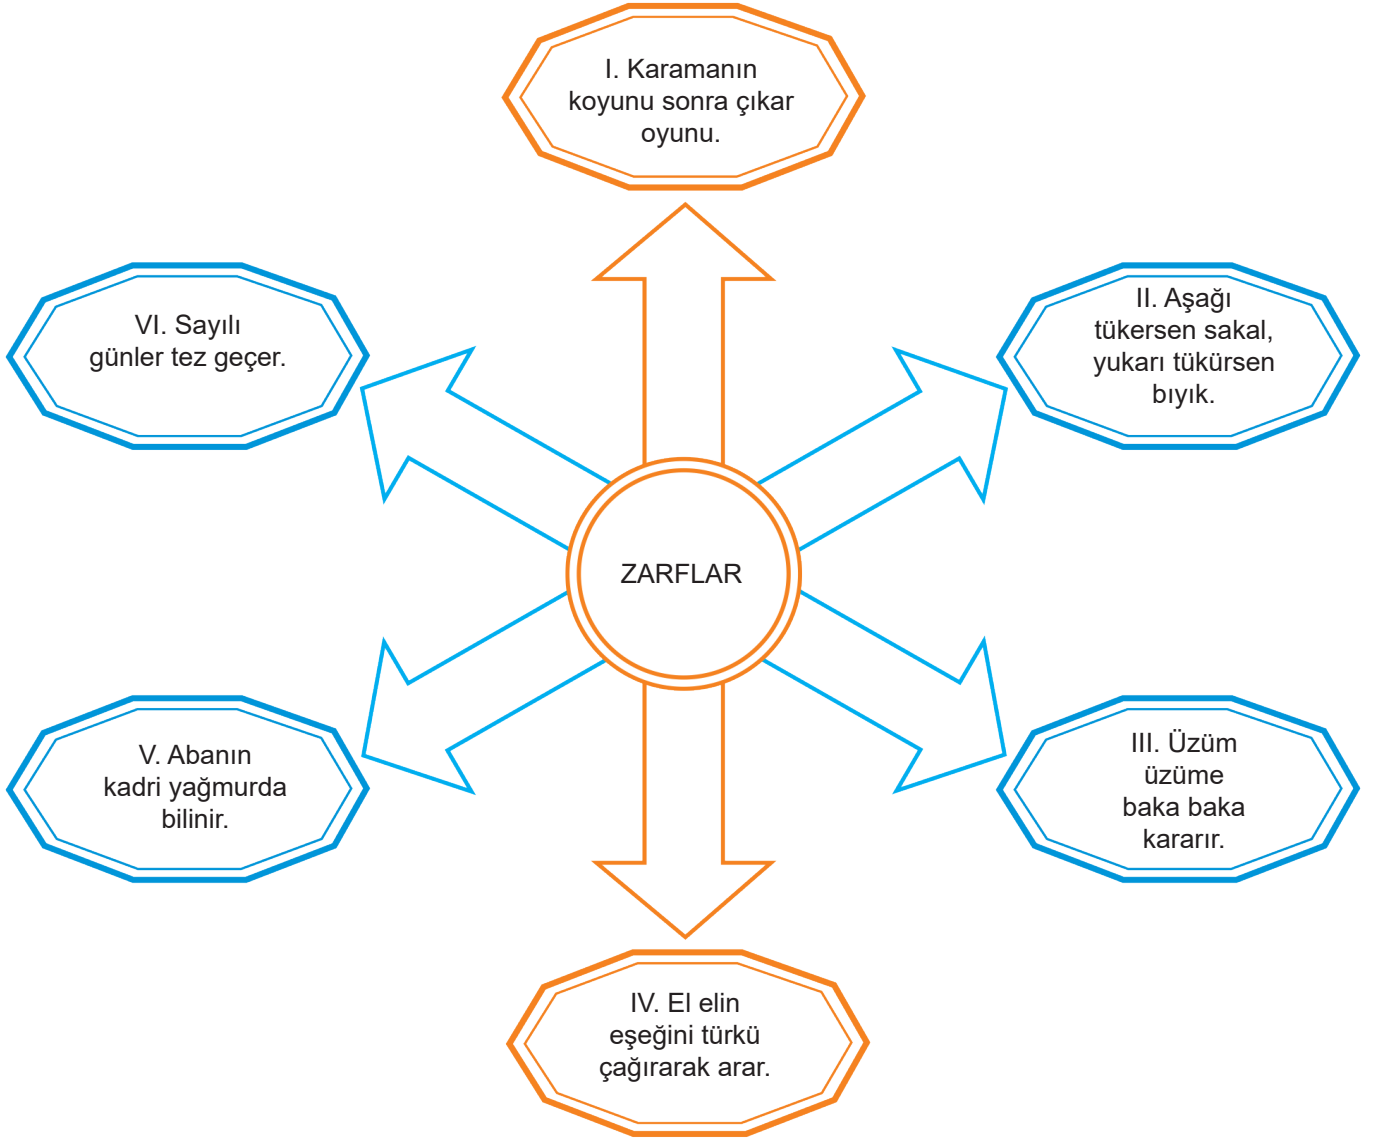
I. Karamanın koyunu sonra çıkar oyunu.

VI. Sayılı günler tez geçer.

II. Aşağı tükersen sakal, yukarı tükürsen bıyık.

ZARFLAR

V. Abanın kadri yağmurda bilinir.

III. Üzüm üzüme baka baka kararır.

IV. El elin eşeğini türkü çağırarak arar.